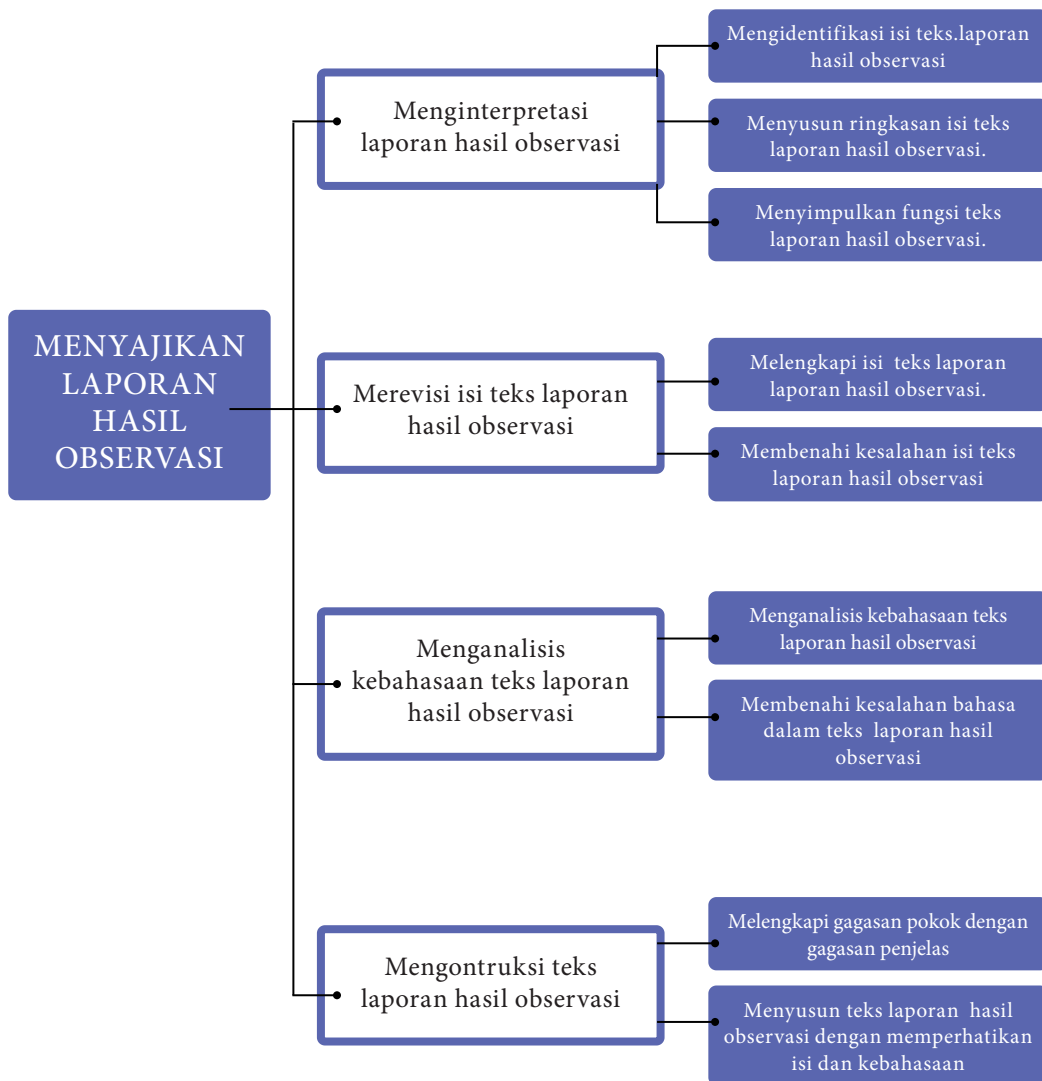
MENYAJIKAN LAPORAN HASIL OBSERVASI

Menginterpretasi laporan hasil observasi

Mengidentifikasi isi teks.laporan hasil observasi

Menyusun ringkasan isi teks laporan hasil observasi.

Menyimpulkan fungsi teks laporan hasil observasi.

Merevisi isi teks laporan hasil observasi

Melengkapi isi teks laporan laporan hasil observasi.

Membenahi kesalahan isi teks laporan hasil observasi

Menganalisis kebahasaan teks laporan hasil observasi

Menganalisis kebahasaan teks laporan hasil observasi

Membenahi kesalahan bahasa dalam teks laporan hasil observasi

Mengontruksi teks laporan hasil observasi

Melengkapi gagasan pokok dengan gagasan penjelas

Menyusun teks laporan hasil observasi dengan memperhatikan isi dan kebahasaan